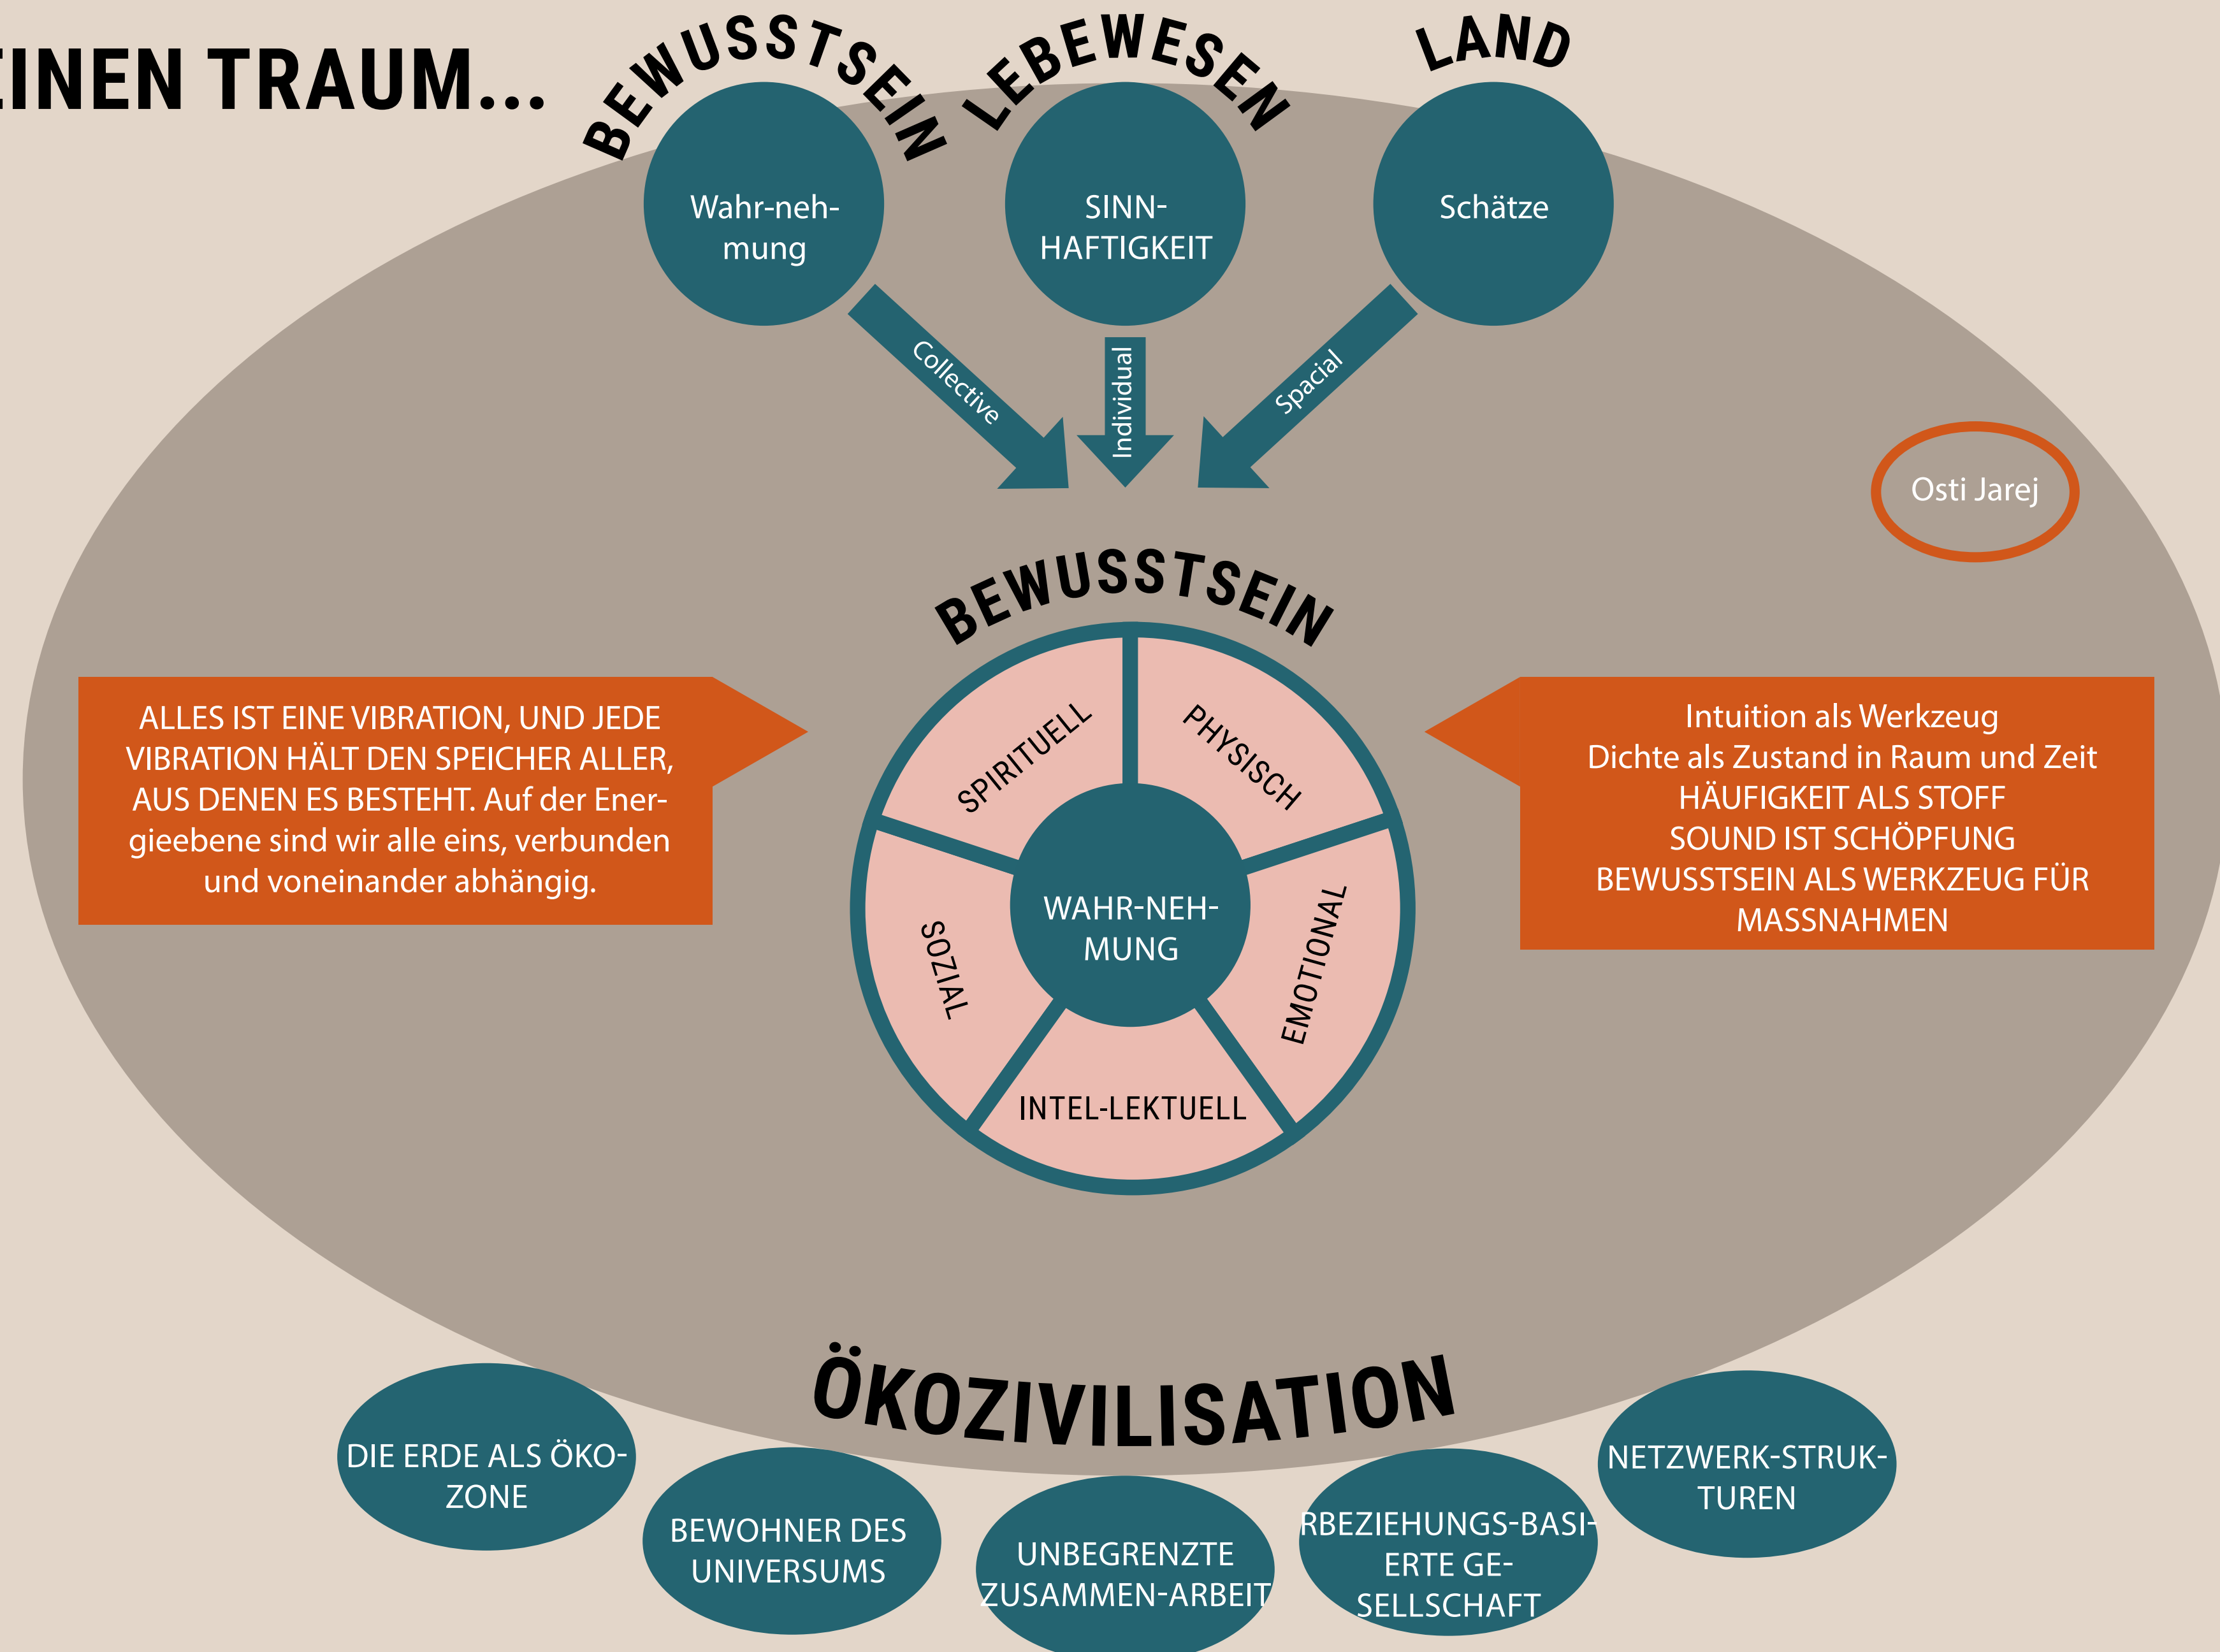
EINEN TRAUM...

BEWUSSTSEIN

LEBEWESEN

LAND

Wahr-nehmung

SINNHAFTIGKEIT

Schätze

Collective

Individual

Spacial

Osti Jarej

BEWUSSTSEIN

ALLES IST EINE VIBRATION, UND JEDE VIBRATION HÄLT DEN SPEICHER ALLER, AUS DENEN ES BESTEHT. Auf der Energieebene sind wir alle eins, verbunden und voneinander abhängig.

SPIRITUELL

PHYSISCH

WAHR-NEHMUNG

SOZIAL

EMOTIONAL

INTEL-LEKTUELL

Intuition als Werkzeug
Dichte als Zustand in Raum und Zeit
HÄUFIGKEIT ALS STOFF
SOUND IST SCHÖPFUNG
BEWUSSTSEIN ALS WERKZEUG FÜR MASSNAHMEN

ÖKOZIVILISATION

DIE ERDE ALS ÖKO-ZONE

BEWOHNER DES UNIVERSUMS

UNBEGRENZTE ZUSAMMEN-ARBEIT

RBEZIEHUNGS-BASIERTE GE-SELLSCHAFT

NETZWERK-STRUKTUREN